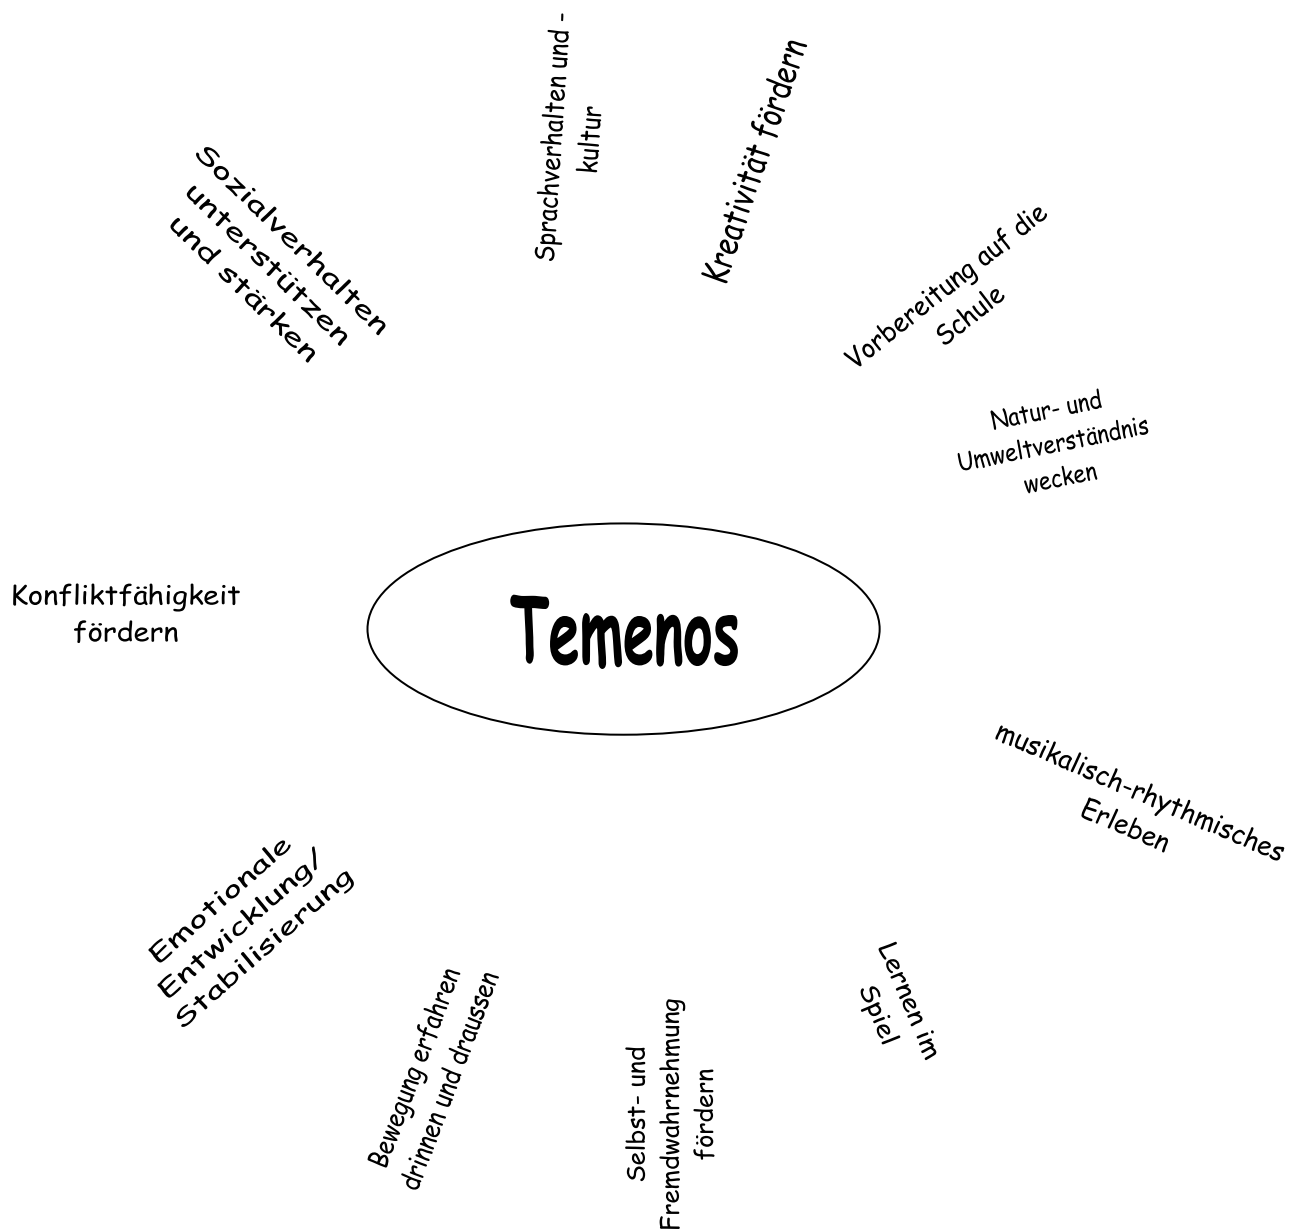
Sozialverhalten unterstützen und stärken

Sprachverhalten und -kultur

Kreativität fördern

Vorbereitung auf die Schule

Natur- und Umweltverständnis wecken

Konfliktfähigkeit fördern

Temenos

musikalisch-rhythmisches Erleben

Emotionale Entwicklung/ Stabilisierung

Bewegung erfahren drinnen und draussen

Selbst- und Fremdwahrnehmung fördern

Lernen im Spiel